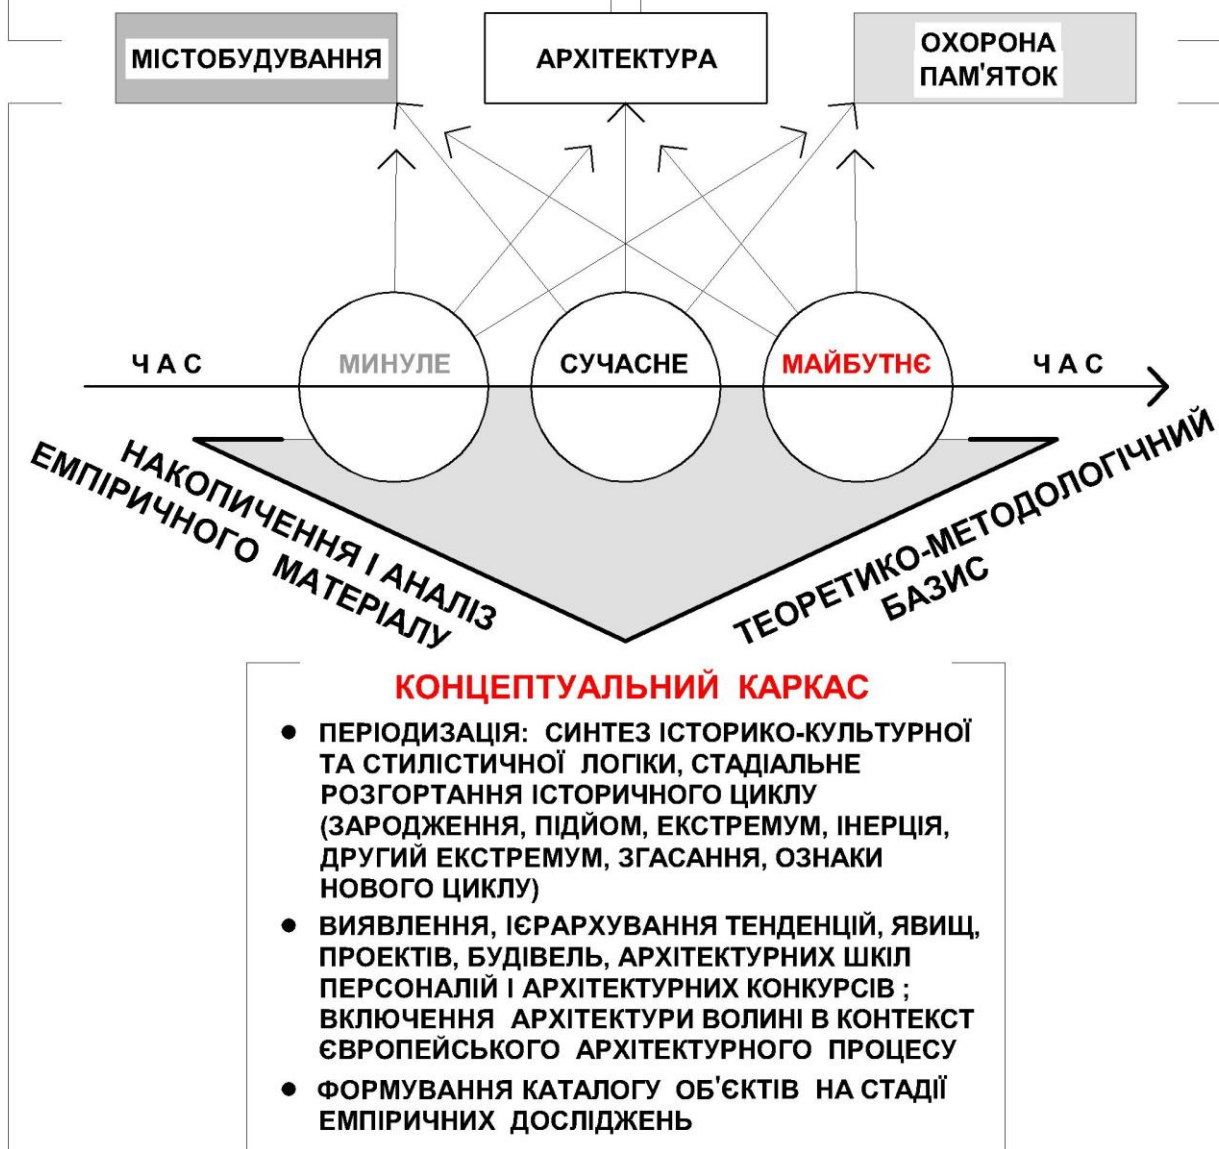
МІСТОБУДУВАННЯ

АРХІТЕКТУРА

ОХОРОНА ПАМ'ЯТОК

ЧАС

МИНУЛЕ

СУЧАСНЕ

МАЙБУТНЄ

ЧАС

НАКОПИЧЕННЯ І АНАЛІЗ ЕМПІРИЧНОГО МАТЕРІАЛУ

ТЕОРЕТИКО-МЕТОДОЛОГІЧНИЙ БАЗИС

КОНЦЕПТУАЛЬНИЙ КАРКАС

- ПЕРІОДИЗАЦІЯ: СИНТЕЗ ІСТОРИКО-КУЛЬТУРНОЇ ТА СТИЛІСТИЧНОЇ ЛОГІКИ, СТАДІАЛЬНЕ РОЗГОРТАННЯ ІСТОРИЧНОГО ЦИКЛУ (ЗАРОДЖЕННЯ, ПІДЙОМ, ЕКСТРЕМУМ, ІНЕРЦІЯ, ДРУГИЙ ЕКСТРЕМУМ, ЗГАСАННЯ, ОЗНАКИ НОВОГО ЦИКЛУ)
- ВИЯВЛЕННЯ, ІЄРАРХУВАННЯ ТЕНДЕНЦІЙ, ЯВИЩ, ПРОЕКТІВ, БУДІВЕЛЬ, АРХІТЕКТУРНИХ ШКІЛ ПЕРСОНАЛІЙ І АРХІТЕКТУРНИХ КОНКУРСІВ ; ВКЛЮЧЕННЯ АРХІТЕКТУРИ ВОЛИНІ В КОНТЕКСТ ЄВРОПЕЙСЬКОГО АРХІТЕКТУРНОГО ПРОЦЕСУ
- ФОРМУВАННЯ КАТАЛОГУ ОБ'ЄКТІВ НА СТАДІЇ ЕМПІРИЧНИХ ДОСЛІДЖЕНЬ